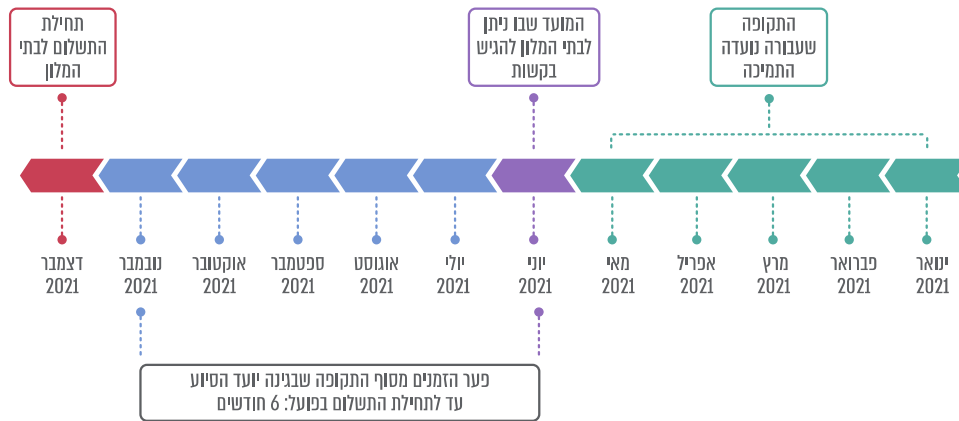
התקופה שעבורה נועדה התמיכה

המועד שבו ניתן לבתי המלון להגיש בקשות

תחילת התשלום לבתי המלון

ינואר 2021

פברואר 2021

מרץ 2021

אפריל 2021

מאי 2021

יוני 2021

יולי 2021

אוגוסט 2021

ספטמבר 2021

אוקטובר 2021

נובמבר 2021

דצמבר 2021

פער הזמנים מסוף התקופה שבגינה יועד הסיוע עד לתחילת התשלום בפועל: 6 חודשים